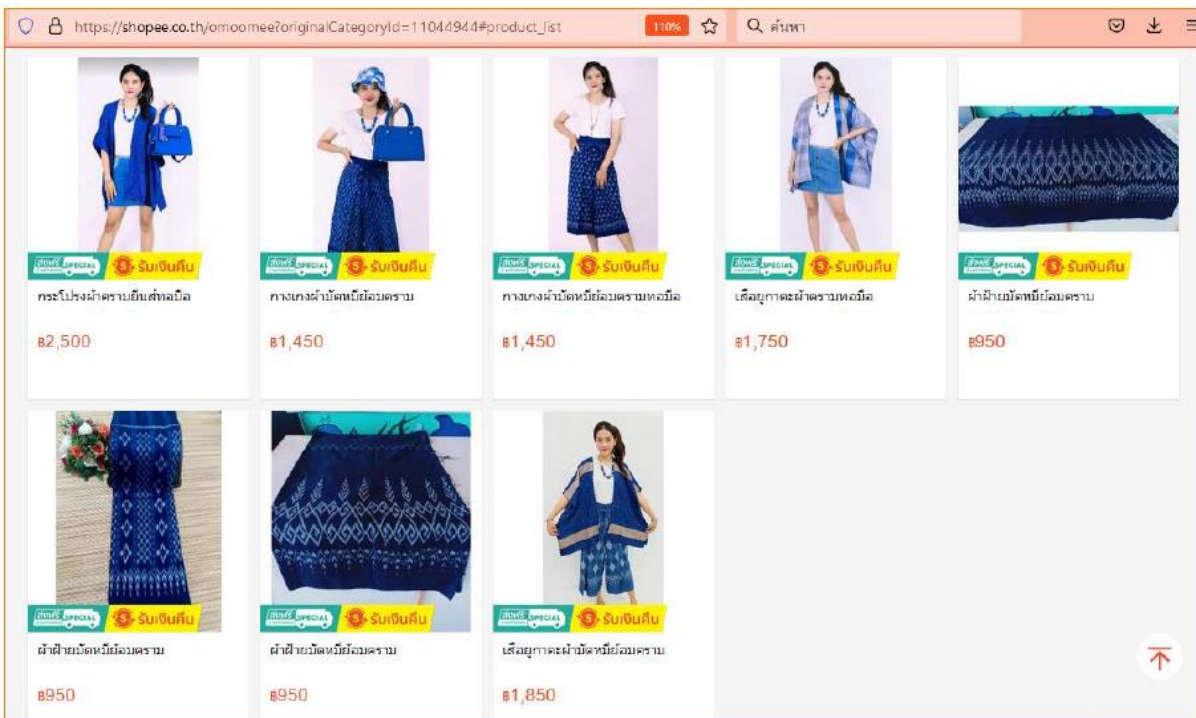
https://shopee.co.th/omoomee?originalCategoryId=11044944#product_list

110%

ค้นหา

ส่งฟรี SPECIAL รับเงินคืน

กระโปรงผ้าครามยีนส์ทอมือ

฿2,500

ส่งฟรี SPECIAL รับเงินคืน

กางเกงผ้ามัดหมี่ย้อมคราม

฿1,450

ส่งฟรี SPECIAL รับเงินคืน

กางเกงผ้ามัดหมี่ย้อมครามทอมือ

฿1,450

ส่งฟรี SPECIAL รับเงินคืน

เสื้อผูกาตะผ้าครามทอมือ

฿1,750

ส่งฟรี SPECIAL รับเงินคืน

ผ้าฝ้ายมัดหมี่ย้อมคราม

฿950

ส่งฟรี SPECIAL รับเงินคืน

ผ้าฝ้ายมัดหมี่ย้อมคราม

฿950

ส่งฟรี SPECIAL รับเงินคืน

ผ้าฝ้ายมัดหมี่ย้อมคราม

฿950

ส่งฟรี SPECIAL รับเงินคืน

เสื้อผูกาตะผ้ามัดหมี่ย้อมคราม

฿1,850